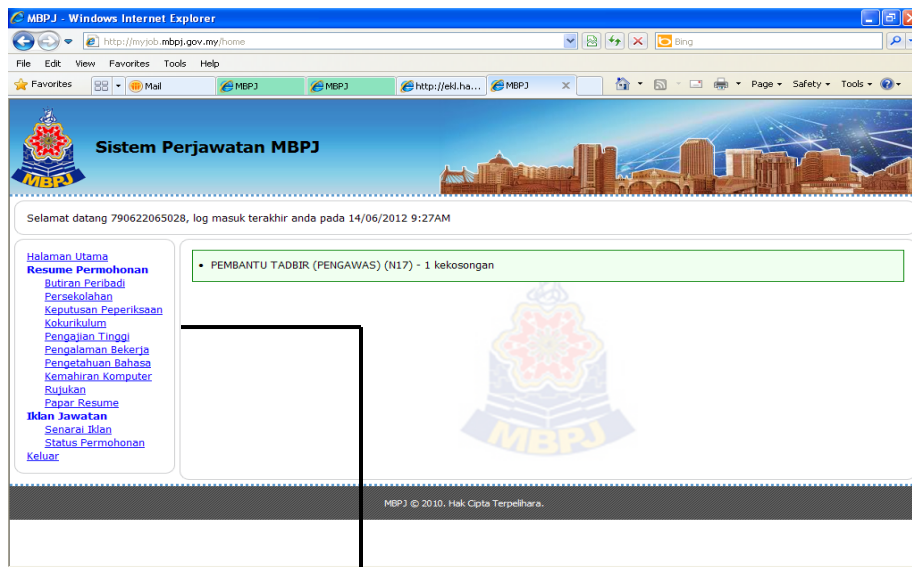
MBPJ - Windows Internet Explorer

http://myjob.mbpj.gov.my/home

Bing

File Edit View Favorites Tools Help

Favorites | Mail | MBPJ | MBPJ | http://ekl.ha... | MBPJ

Page ▾ Safety ▾ Tools ▾

MBPJ

Sistem Perjawatan MBPJ

Selamat datang 790622065028, log masuk terakhir anda pada 14/06/2012 9:27AM

Halaman Utama
Resume Permohonan
Butiran Peribadi
Persekolahan
Keputusan Peperiksaan
Kokurikulum
Pengajian Tinggi
Pengalaman Bekerja
Pengetahuan Bahasa
Kemahiran Komputer
Rujukan
Papar Resume
Iklan Jawatan
Senarai Iklan
Status Permohonan
Keluar

• PEMBANTU TADBIR (PENGAWAS) (N17) - 1 kekosongan

MBPJ

MBPJ © 2010. Hak Cipta Terpelihara.